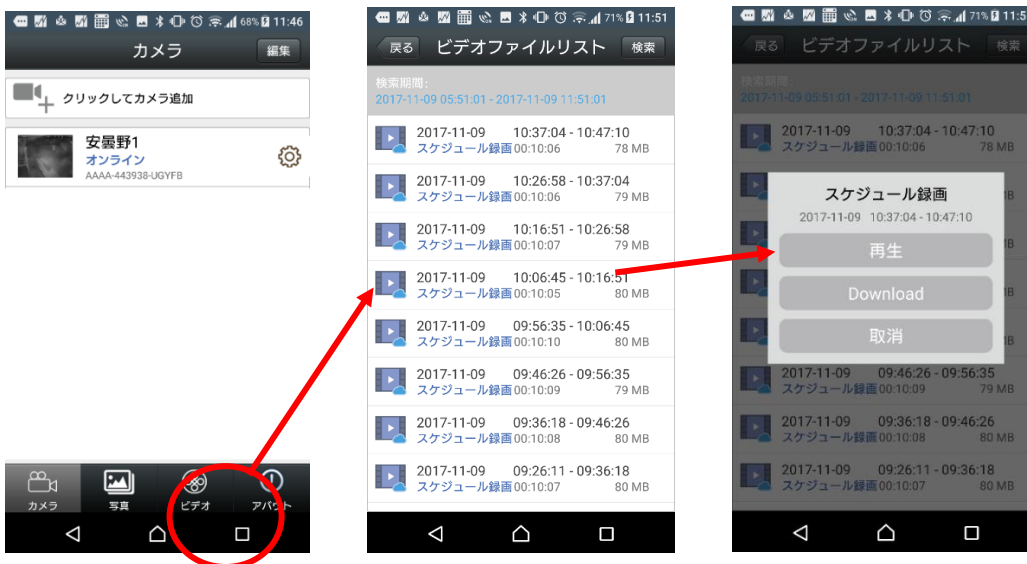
68% 11:46

カメラ

編集

クリックしてカメラ追加

安曇野1
オンライン
AAAA-443938-UGYFB

カメラ 写真 ビデオ アバウト

71% 11:51

戻る ビデオファイルリスト 検索

検索期間:
2017-11-09 05:51:01 - 2017-11-09 11:51:01

2017-11-09 10:37:04 - 10:47:10
スケジュール録画 00:10:06 78 MB

2017-11-09 10:26:58 - 10:37:04
スケジュール録画 00:10:06 79 MB

2017-11-09 10:16:51 - 10:26:58
スケジュール録画 00:10:07 79 MB

2017-11-09 10:06:45 - 10:16:51
スケジュール録画 00:10:05 80 MB

2017-11-09 09:56:35 - 10:06:45
スケジュール録画 00:10:10 80 MB

2017-11-09 09:46:26 - 09:56:35
スケジュール録画 00:10:09 79 MB

2017-11-09 09:36:18 - 09:46:26
スケジュール録画 00:10:08 80 MB

2017-11-09 09:26:11 - 09:36:18
スケジュール録画 00:10:07 80 MB

71% 11:5

戻る ビデオファイルリスト 検索

検索期間:
2017-11-09 05:51:01 - 2017-11-09 11:51:01

2017-11-09 10:37:04 - 10:47:10
スケジュール録画 00:10:06 78 MB

スケジュール録画
2017-11-09 10:37:04 - 10:47:10

再生

Download

取消

2017-11-09 09:46:26 - 09:56:35
スケジュール録画 00:10:09 79 MB

2017-11-09 09:36:18 - 09:46:26
スケジュール録画 00:10:08 80 MB

2017-11-09 09:26:11 - 09:36:18
スケジュール録画 00:10:07 80 MB